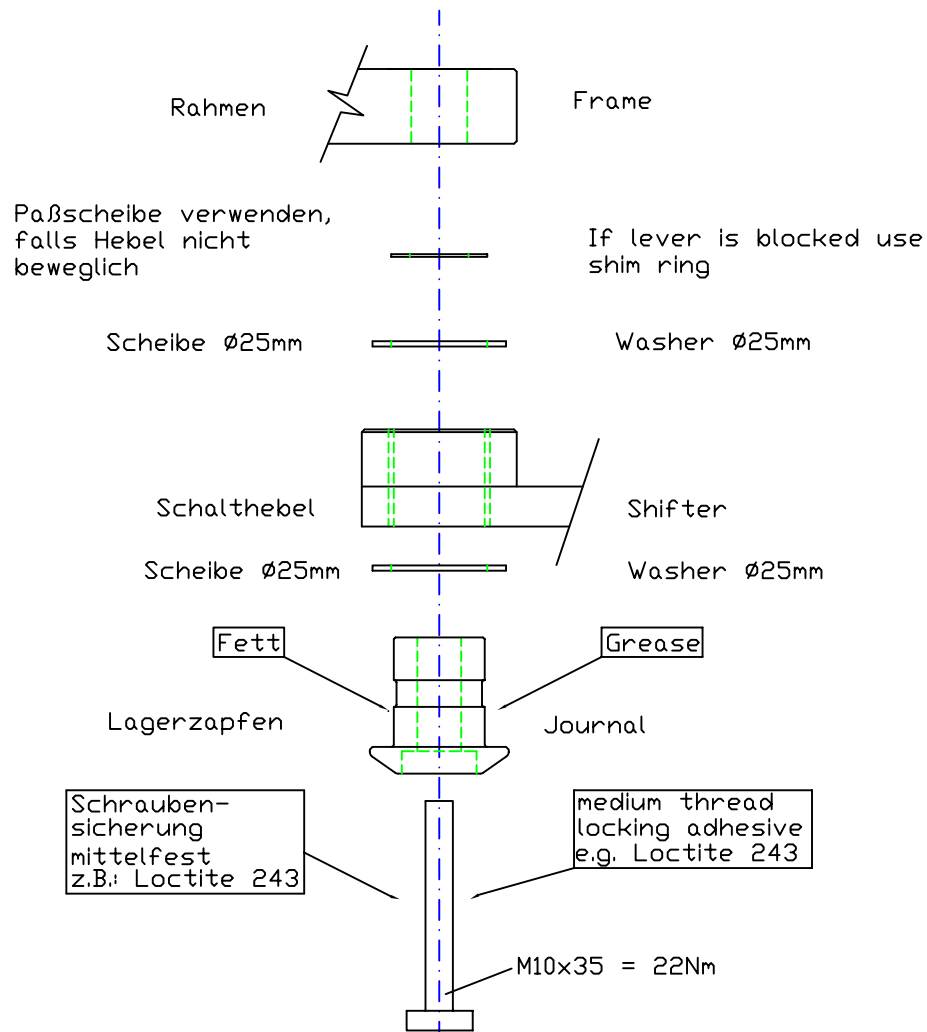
Rahmen

Frame

Paßscheibe verwenden, falls Hebel nicht beweglich

If lever is blocked use shim ring

Scheibe Ø25mm

Washer Ø25mm

Schalthebel

Shifter

Scheibe Ø25mm

Washer Ø25mm

Fett

Grease

Lagerzapfen

Journal

Schrauben-
sicherung
mittelfest
z.B.: Loctite 243

medium thread
locking adhesive
e.g. Loctite 243

M10x35 = 22Nm